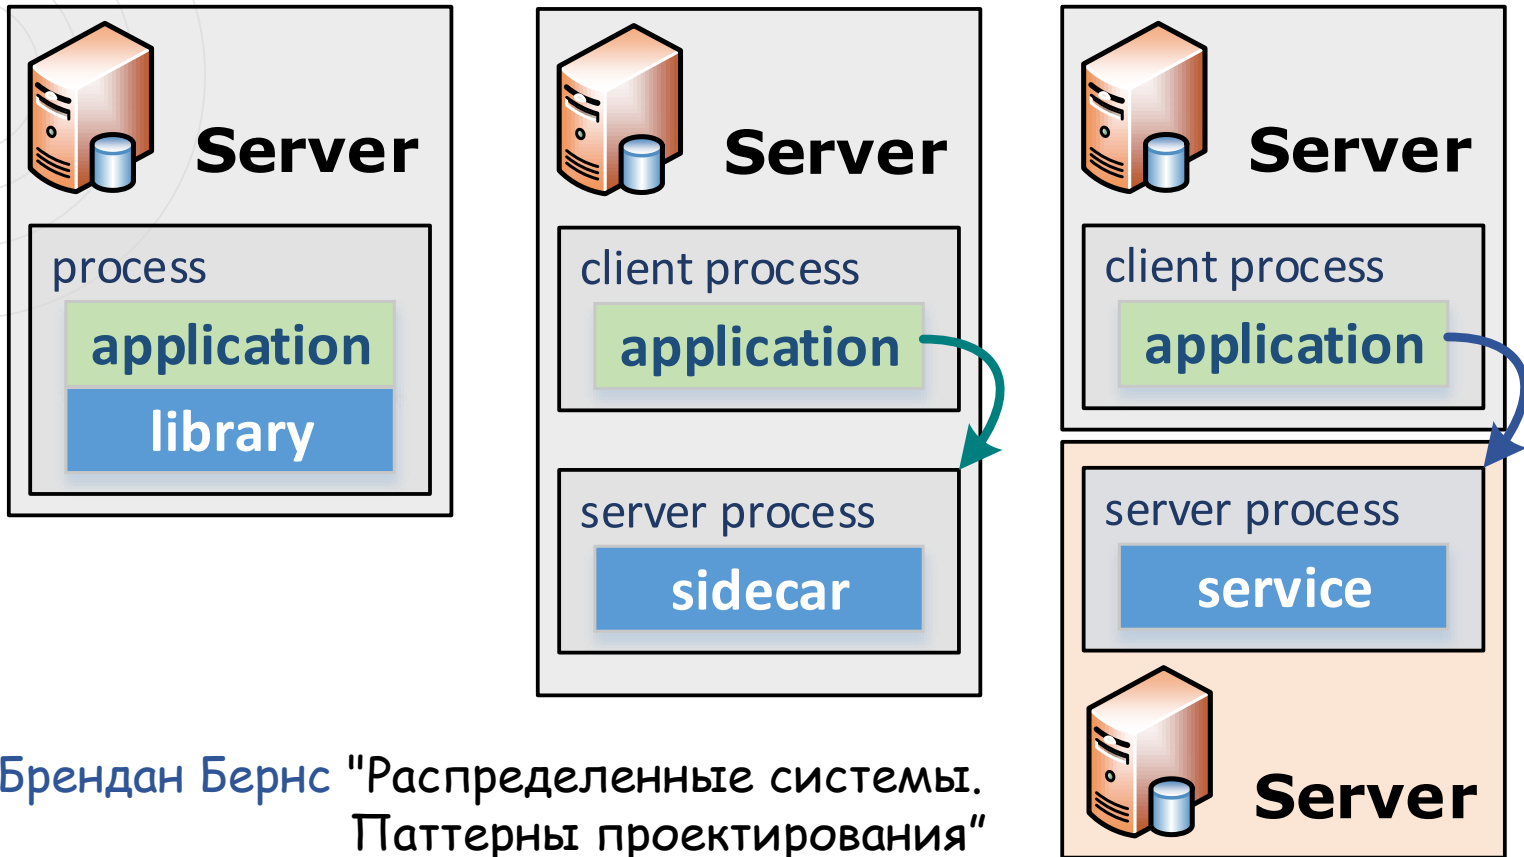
Server

process

application

library

Server

client process

application

server process

sidecar

Server

client process

application

server process

service

Server

Брендан Бернс "Распределенные системы. Паттерны проектирования"